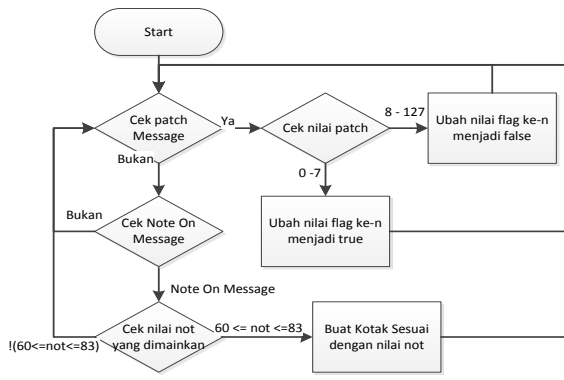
Start

Cek patch Message

Ya

Cek nilai patch

8 - 127

Ubah nilai flag ke-n menjadi false

Bukan

0 -7

Bukan

Cek Note On Message

Ubah nilai flag ke-n menjadi true

Note On Message

!(60<=not<=83)

Cek nilai not yang dimainkan

60 <= not <=83

Buat Kotak Sesuai dengan nilai not